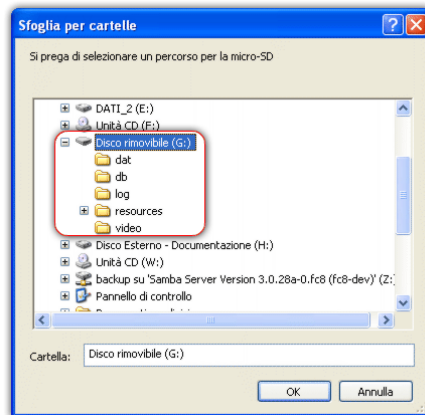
Sfoglia per cartelle

Si prega di selezionare un percorso per la micro-SD

DATI_2 (E:)
Unità CD (F:)
Disco rimovibile (G:)
dat
db
log
resources
video
Disco Esterno - Documentazione (H:)
Unità CD (W:)
backup su 'Samba Server Version 3.0.28a-0.fc8 (fc8-dev)' (Z:)
Pannello di controllo
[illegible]

Cartella: Disco rimovibile (G:)

OK
Annulla